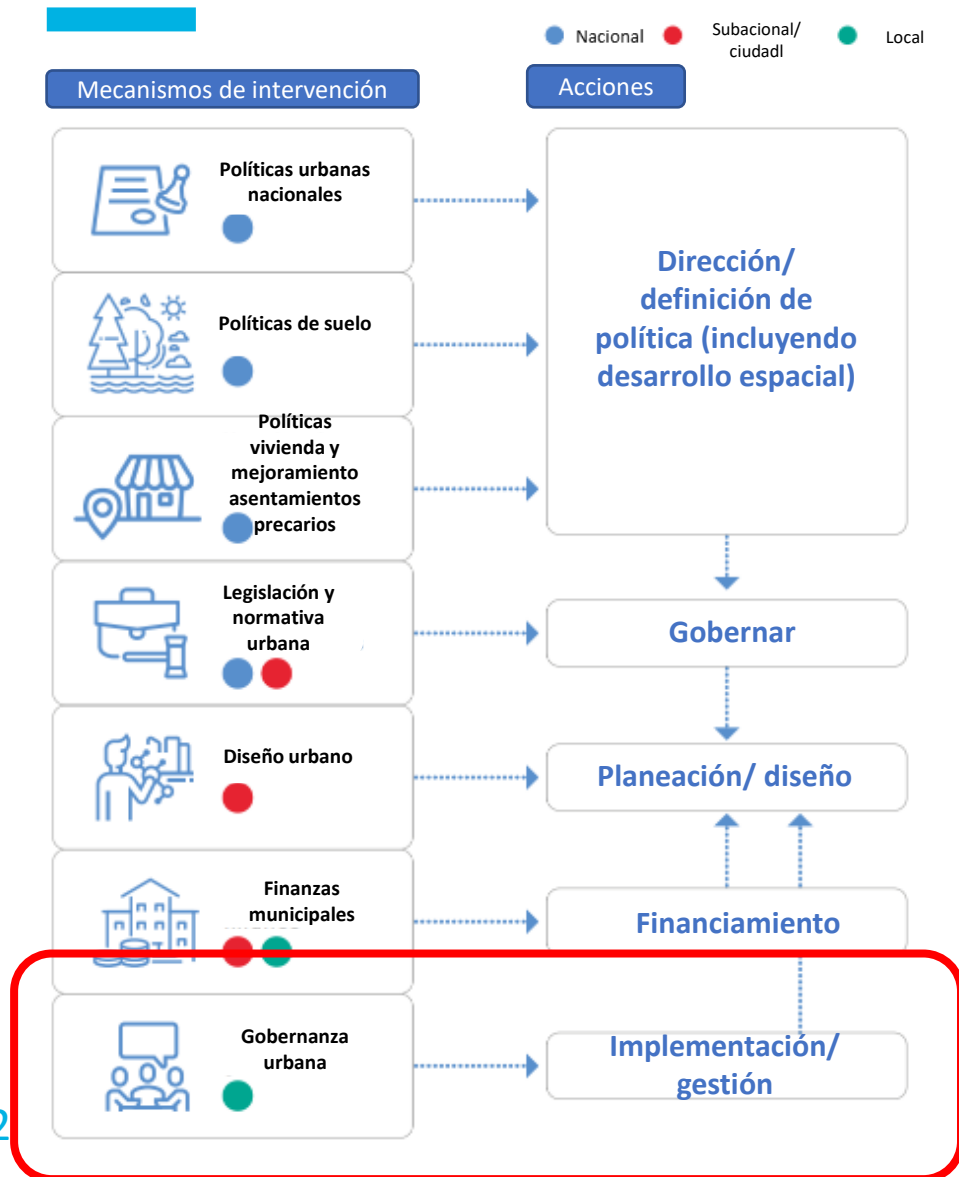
Nacional Subacional/ ciudadl Local

Mecanismos de intervención

Acciones

Políticas urbanas nacionales

Políticas de suelo

Políticas vivienda y mejoramiento asentamientos precarios

Legislación y normativa urbana

Diseño urbano

Finanzas municipales

Gobernanza urbana

Dirección/ definición de política (incluyendo desarrollo espacial)

Gobernar

Planeación/ diseño

Financiamiento

Implementación/ gestión

2